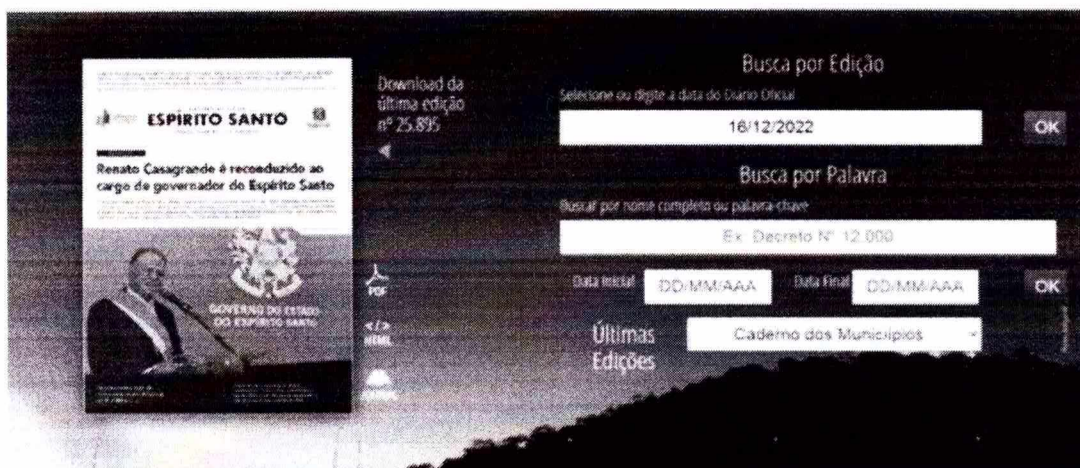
ESPIRITO SANTO

Renato Casagrande é reconduzido ao cargo de governador do Espírito Santo

GOVERNO DO ESTADO DO ESPÍRITO SANTO

Download da última edição nº 25.895

PDF

</> HTML

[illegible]

Busca por Edição

Selecione ou digite a data do Diário Oficial

16/12/2022

OK

Busca por Palavra

Buscar por nome completo ou palavra-chave

Ex: Decreto Nº 12.000

Data Inicial DD/MM/AAA

Data Final DD/MM/AAA

OK

Últimas Edições

Caderno dos Municípios